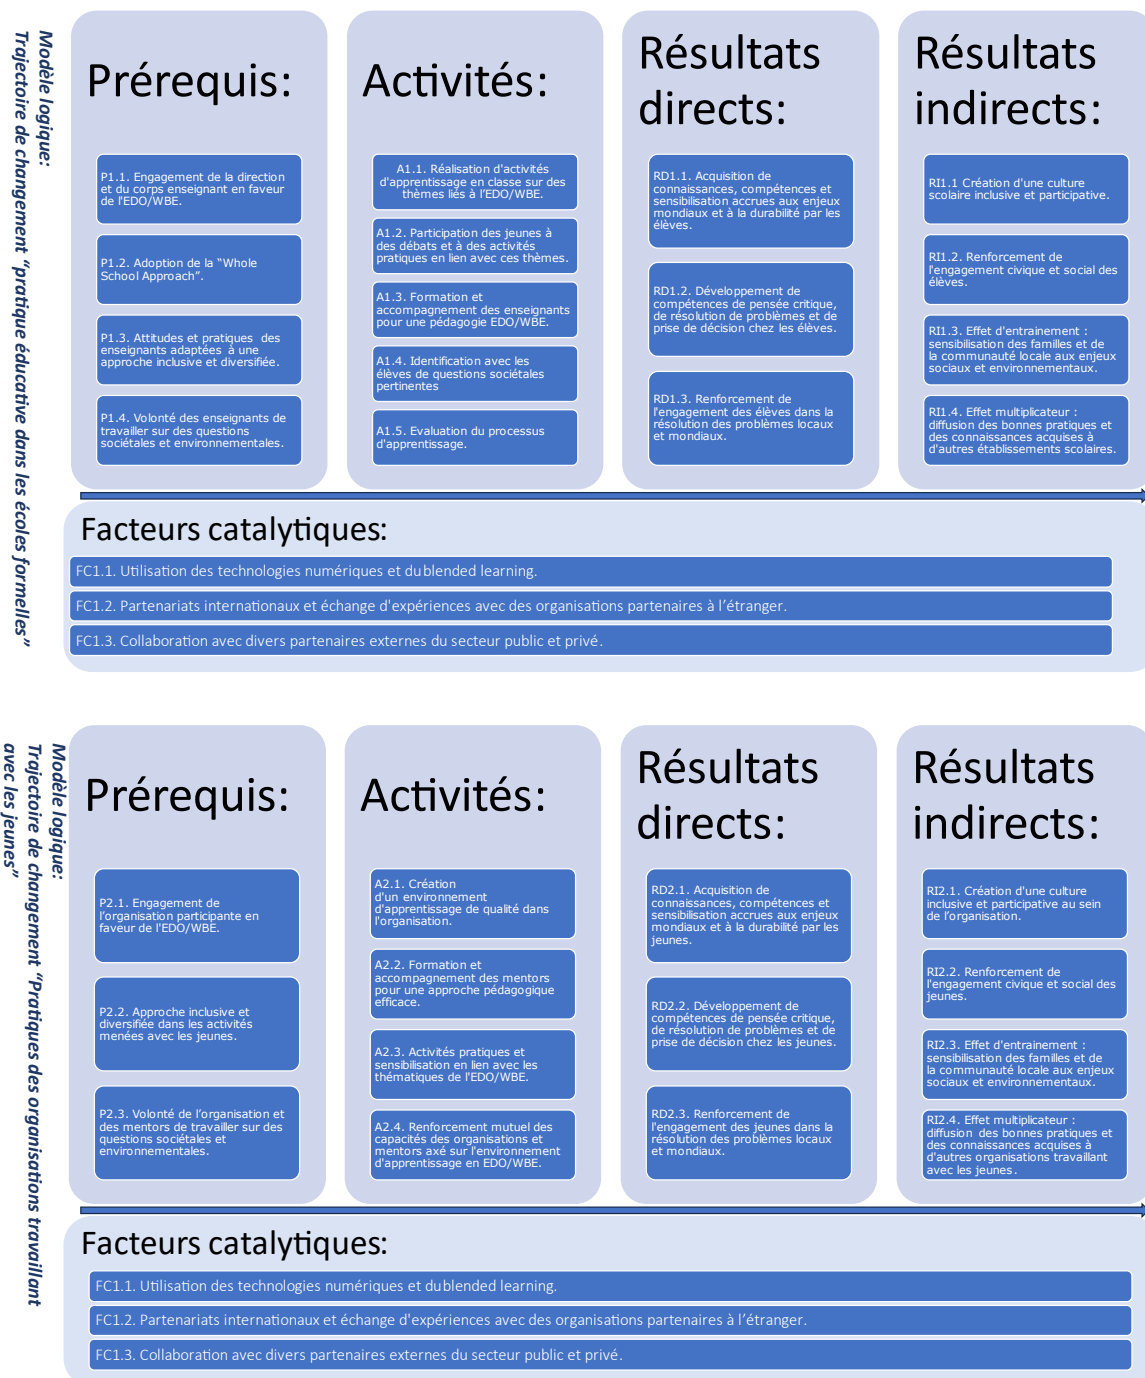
Modèle logique:
Trajectoire de changement "pratique éducative dans les écoles formelles"

Prérequis:

P1.1. Engagement de la direction et du corps enseignant en faveur de l'EDO/WBE.

P1.2. Adoption de la "Whole School Approach".

P1.3. Attitudes et pratiques des enseignants adaptées à une approche inclusive et diversifiée.

P1.4. Volonté des enseignants de travailler sur des questions sociétales et environnementales.

Activités:

A1.1. Réalisation d'activités d'apprentissage en classe sur des thèmes liés à l'EDO/WBE.

A1.2. Participation des jeunes à des débats et à des activités pratiques en lien avec ces thèmes.

A1.3. Formation et accompagnement des enseignants pour une pédagogie EDO/WBE.

A1.4. Identification avec les élèves de questions sociétales pertinentes

A1.5. Evaluation du processus d'apprentissage.

Résultats directs:

RD1.1. Acquisition de connaissances, compétences et sensibilisation accrues aux enjeux mondiaux et à la durabilité par les élèves.

RD1.2. Développement de compétences de pensée critique, de résolution de problèmes et de prise de décision chez les élèves.

RD1.3. Renforcement de l'engagement des élèves dans la résolution des problèmes locaux et mondiaux.

Résultats indirects:

RI1.1 Création d'une culture scolaire inclusive et participative.

RI1.2. Renforcement de l'engagement civique et social des élèves.

RI1.3. Effet d'entraînement : sensibilisation des familles et de la communauté locale aux enjeux sociaux et environnementaux.

RI1.4. Effet multiplicateur : diffusion des bonnes pratiques et des connaissances acquises à d'autres établissements scolaires.

Facteurs catalytiques:

FC1.1. Utilisation des technologies numériques et du blended learning.

FC1.2. Partenariats internationaux et échange d'expériences avec des organisations partenaires à l'étranger.

FC1.3. Collaboration avec divers partenaires externes du secteur public et privé.

Modèle logique:
Trajectoire de changement "Pratiques des organisations travaillant avec les jeunes"

Prérequis:

P2.1. Engagement de l'organisation participante en faveur de l'EDO/WBE.

P2.2. Approche inclusive et diversifiée dans les activités menées avec les jeunes.

P2.3. Volonté de l'organisation et des mentors de travailler sur des questions sociétales et environnementales.

Activités:

A2.1. Création d'un environnement d'apprentissage de qualité dans l'organisation.

A2.2. Formation et accompagnement des mentors pour une approche pédagogique efficace.

A2.3. Activités pratiques et sensibilisation en lien avec les thématiques de l'EDO/WBE.

A2.4. Renforcement mutuel des capacités des organisations et mentors axé sur l'environnement d'apprentissage en EDO/WBE.

Résultats directs:

RD2.1. Acquisition de connaissances, compétences et sensibilisation accrues aux enjeux mondiaux et à la durabilité par les jeunes.

RD2.2. Développement de compétences de pensée critique, de résolution de problèmes et de prise de décision chez les jeunes.

RD2.3. Renforcement de l'engagement des jeunes dans la résolution des problèmes locaux et mondiaux.

Résultats indirects:

RI2.1. Création d'une culture inclusive et participative au sein de l'organisation.

RI2.2. Renforcement de l'engagement civique et social des jeunes.

RI2.3. Effet d'entraînement : sensibilisation des familles et de la communauté locale aux enjeux sociaux et environnementaux.

RI2.4. Effet multiplicateur : diffusion des bonnes pratiques et des connaissances acquises à d'autres organisations travaillant avec les jeunes.

Facteurs catalytiques:

FC1.1. Utilisation des technologies numériques et du blended learning.

FC1.2. Partenariats internationaux et échange d'expériences avec des organisations partenaires à l'étranger.

FC1.3. Collaboration avec divers partenaires externes du secteur public et privé.